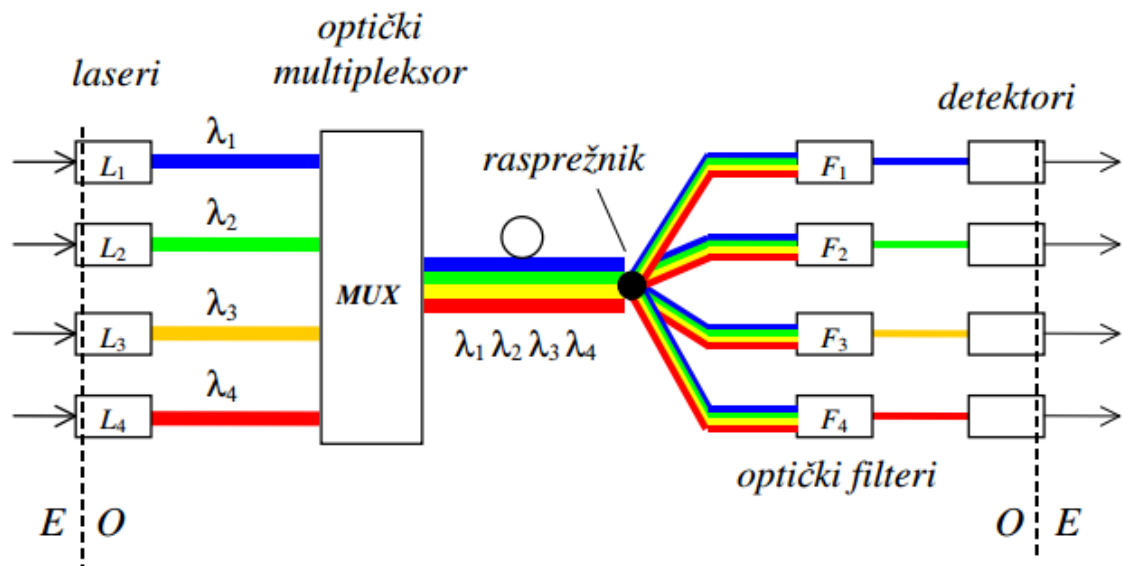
laseri

optički multipleksor

detektori

$\lambda_1$

$L_1$

$\lambda_2$

$L_2$

$\lambda_3$

$L_3$

$\lambda_4$

$L_4$

MUX

rasprežnik

$\lambda_1 \lambda_2 \lambda_3 \lambda_4$

$F_1$

$F_2$

$F_3$

$F_4$

optički filteri

E O

O E